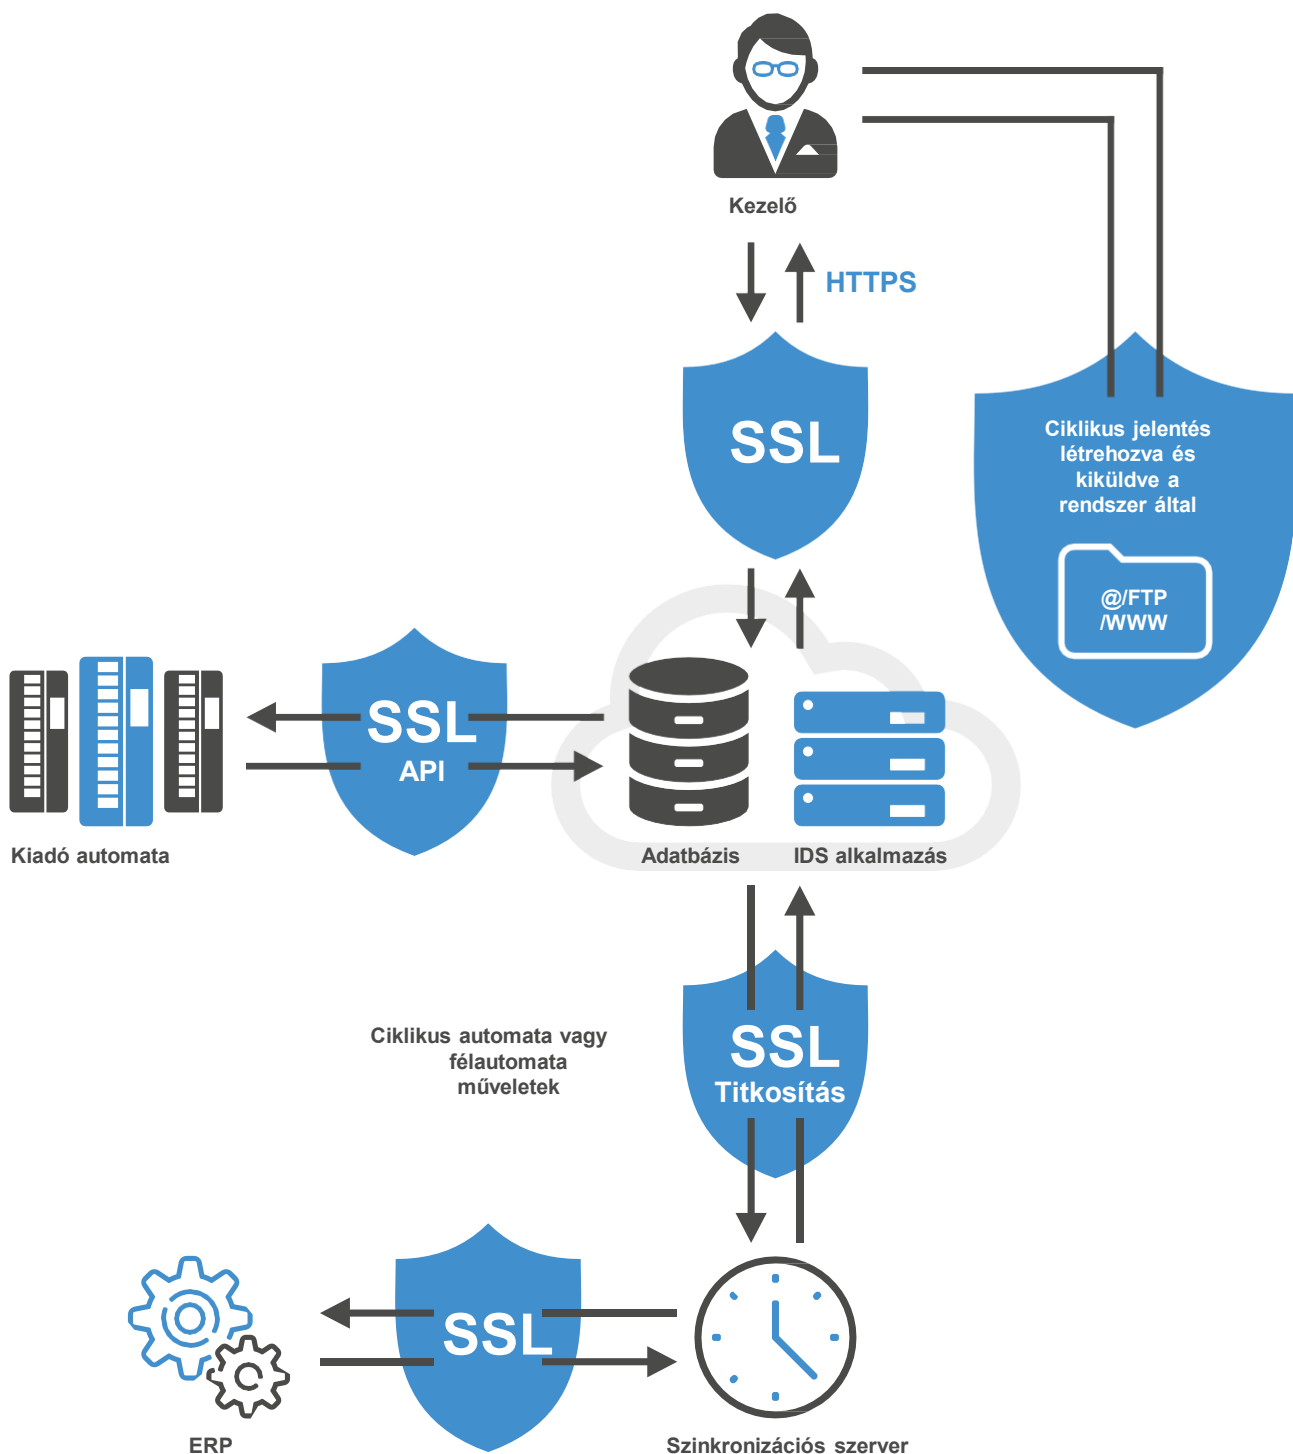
Kezelő

HTTPS

SSL

Ciklikus jelentés létrehozva és kiküldve a rendszer által

@/FTP /WWW

SSL
API

Kiadó automata

Adatbázis

IDS alkalmazás

Ciklikus automata vagy félautomata műveletek

SSL
Titkosítás

SSL

ERP

Szinkronizációs szerver